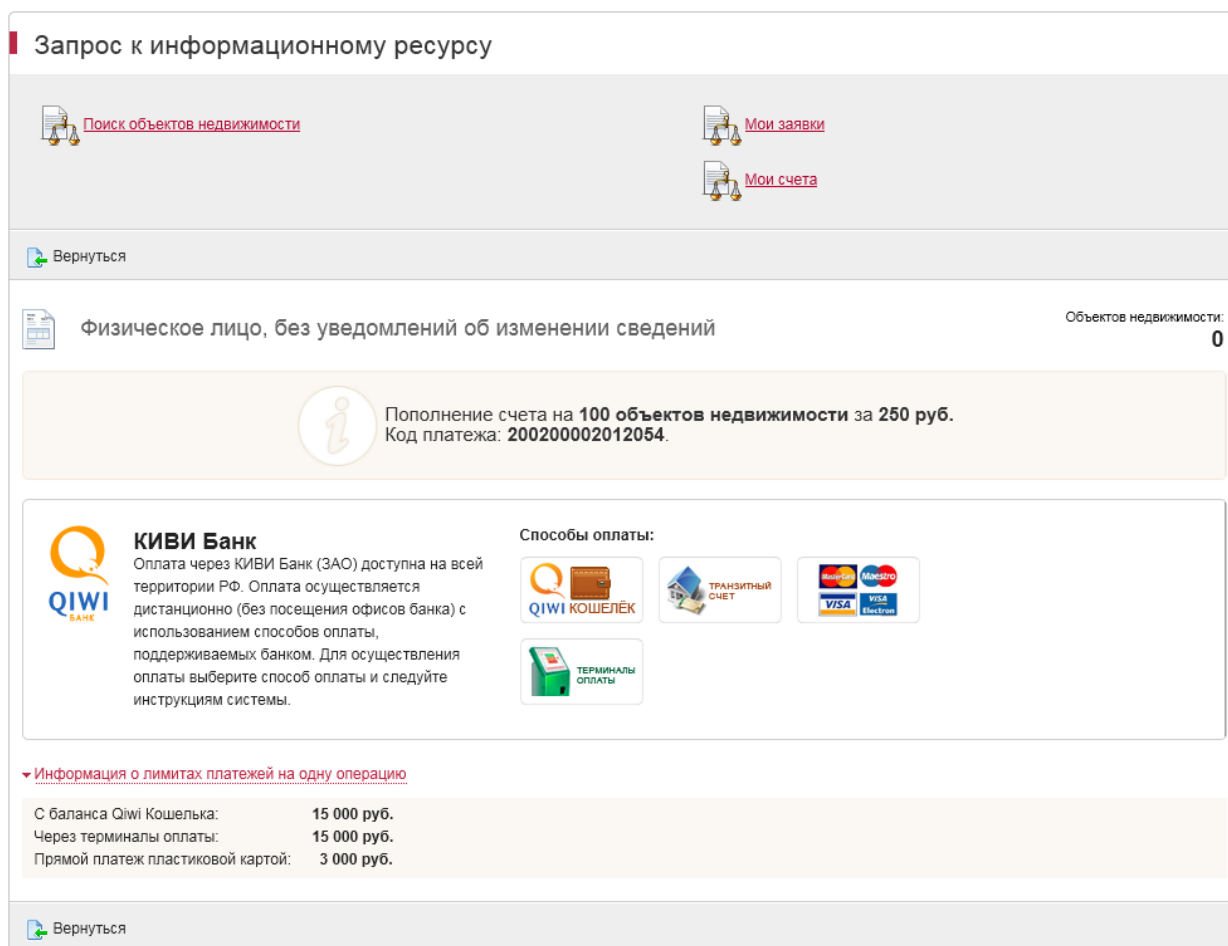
Запрос к информационному ресурсу

Поиск объектов недвижимости

Мои заявки

Мои счета

Вернуться

Физическое лицо, без уведомлений об изменении сведений

Объектов недвижимости:
0

Пополнение счета на **100 объектов недвижимости** за **250 руб.**
Код платежа: **200200002012054**.

QIWI БАНК

**КИВИ Банк**
Оплата через КИВИ Банк (ЗАО) доступна на всей территории РФ. Оплата осуществляется дистанционно (без посещения офисов банка) с использованием способов оплаты, поддерживаемых банком. Для осуществления оплаты выберите способ оплаты и следуйте инструкциям системы.

Способы оплаты:

QIWI КОШЕЛЁК

ТРАНЗИТНЫЙ СЧЕТ

MasterCard Maestro VISA VISA Electron

ТЕРМИНАЛЫ ОПЛАТЫ

Информация о лимитах платежей на одну операцию

| | |
|---|---|
| С баланса Qiwi Кошелька: | **15 000 руб.** |
| Через терминалы оплаты: | **15 000 руб.** |
| Прямой платеж пластиковой картой: | **3 000 руб.** |

Вернуться